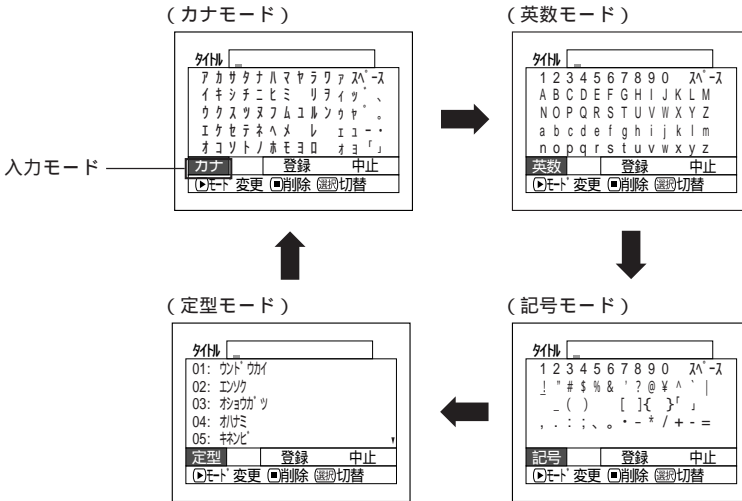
（カナモード）

タイトル _

ア カ サ タ ナ ハ マ ヤ ラ ワ ァ ｽﾍﾟｰｽ
イ キ シ チ ニ ヒ ミ リ ィ ッ ゛、
ウ ク ス ツ ヌ フ ム ユ ル ン ゥ ャ ゜。
エ ケ セ テ ネ ヘ メ レ ェ ュ ー ・
オ コ ソ ト ノ ホ モ ヨ ロ ォ ョ 「 」

入力モード

カナ　登録　中止
ﾓｰﾄﾞ変更　削除　選択 切替

（英数モード）

タイトル _

1 2 3 4 5 6 7 8 9 0 ｽﾍﾟｰｽ
A B C D E F G H I J K L M
N O P Q R S T U V W X Y Z
a b c d e f g h i j k l m
n o p q r s t u v w x y z

英数　登録　中止
ﾓｰﾄﾞ変更　削除　選択 切替

（記号モード）

タイトル _

1 2 3 4 5 6 7 8 9 0 ｽﾍﾟｰｽ
! " # $ % & ' ? @ ¥ ^ ` |
_ ( ) [ ] { } 「 」
, . : ; 、。・ - * / + - =

記号　登録　中止
ﾓｰﾄﾞ変更　削除　選択 切替

（定型モード）

タイトル _

01: ｳﾝﾄﾞｳｶｲ
02: ｴﾝｿｸ
03: ｵｼｮｳｶﾞﾂ
04: ｵﾊﾅﾐ
05: ｷﾈﾝﾋﾞ

定型　登録　中止
ﾓｰﾄﾞ変更　削除　選択 切替